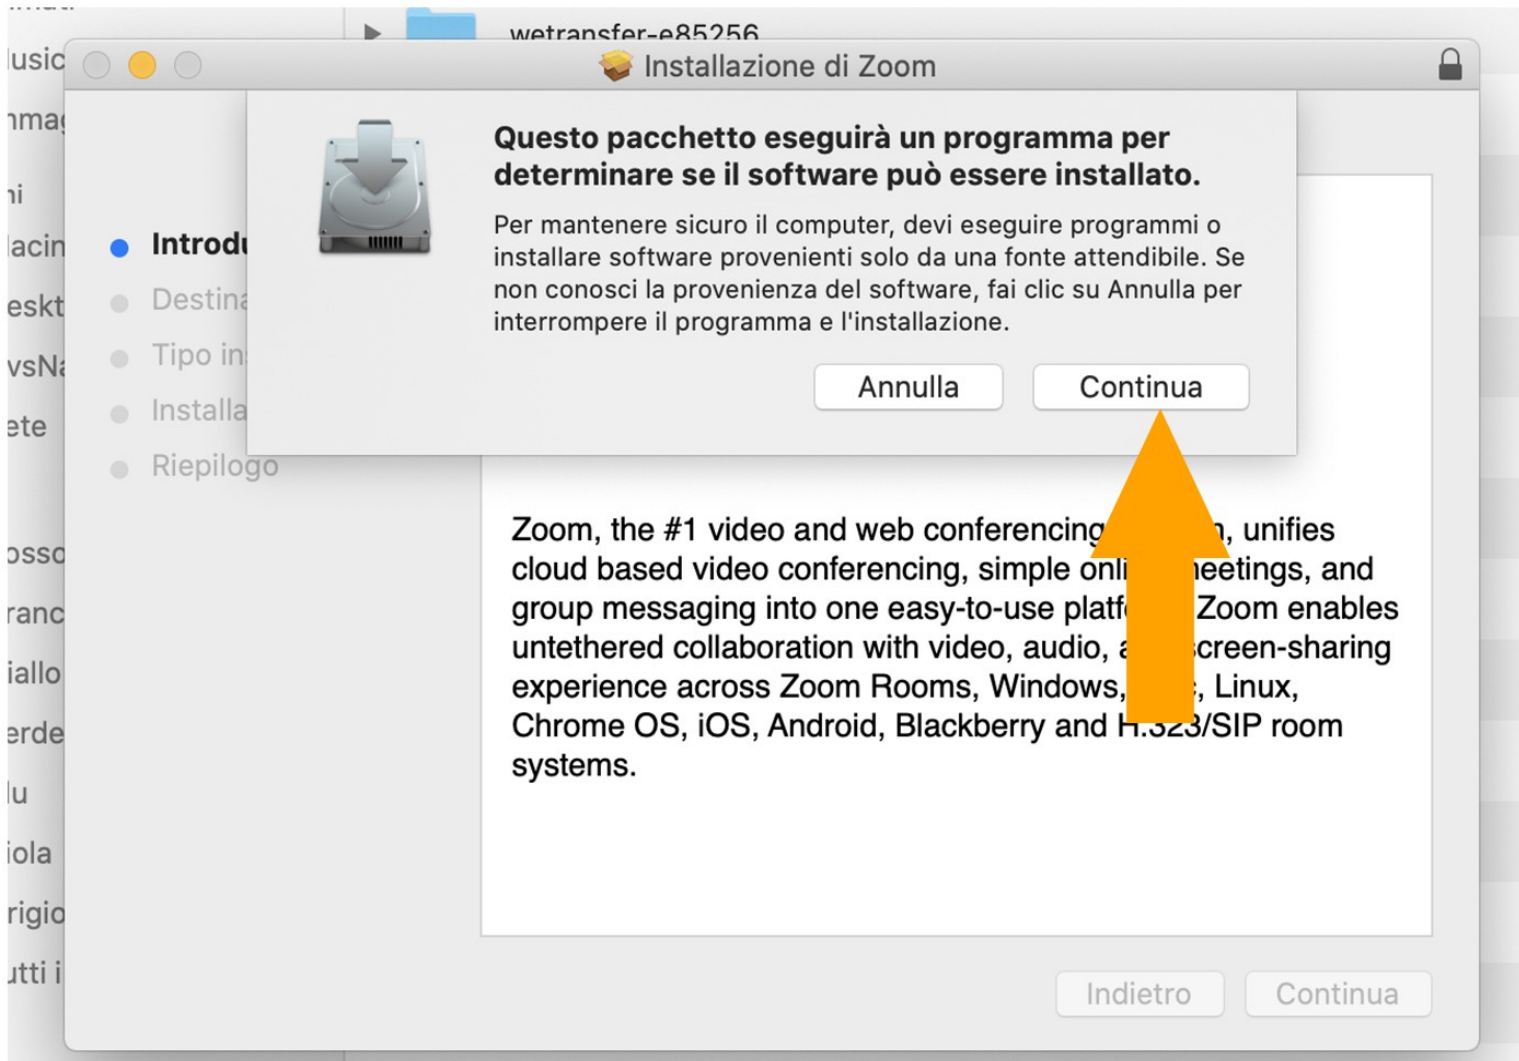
lusic
nmag
ni
lacin
eskt
vsNa
ete
osso
ranc
iallo
erde
lu
iola
rigio
utti i

wetransfer-e85256

Installazione di Zoom

Introdu
Destina
Tipo in
Installa
Riepilogo

Questo pacchetto eseguirà un programma per determinare se il software può essere installato.

Per mantenere sicuro il computer, devi eseguire programmi o installare software provenienti solo da una fonte attendibile. Se non conosci la provenienza del software, fai clic su Annulla per interrompere il programma e l'installazione.

Annulla
Continua

Zoom, the #1 video and web conferencing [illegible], unifies cloud based video conferencing, simple onli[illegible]eetings, and group messaging into one easy-to-use platf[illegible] Zoom enables untethered collaboration with video, audio, a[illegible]creen-sharing experience across Zoom Rooms, Windows, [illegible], Linux, Chrome OS, iOS, Android, Blackberry and H.323/SIP room systems.

Indietro
Continua